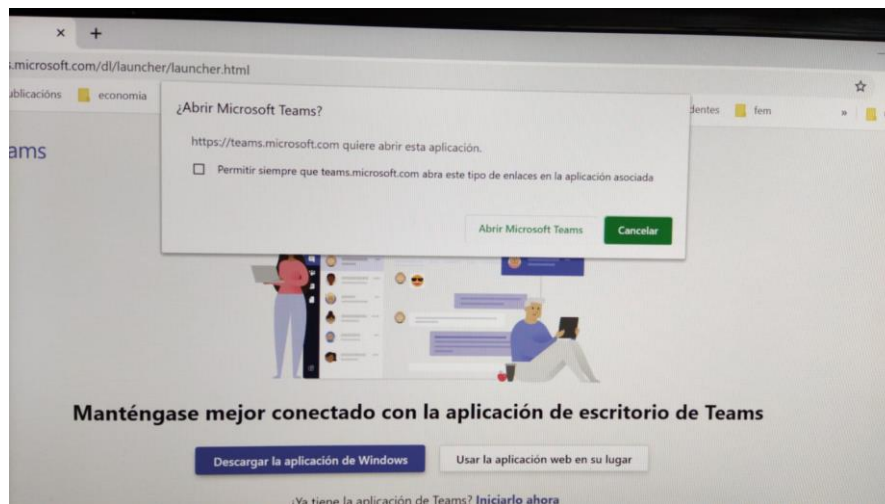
×
+
.microsoft.com/dl/launcher/launcher.html
ublicacións
economia
dentes
fem
»
ams

¿Abrir Microsoft Teams?

https://teams.microsoft.com quiere abrir esta aplicación.

Permitir siempre que teams.microsoft.com abra este tipo de enlaces en la aplicación asociada

Abrir Microsoft Teams
Cancelar

Manténgase mejor conectado con la aplicación de escritorio de Teams

Descargar la aplicación de Windows
Usar la aplicación web en su lugar

¿Ya tiene la aplicación de Teams? Iniciarlo ahora